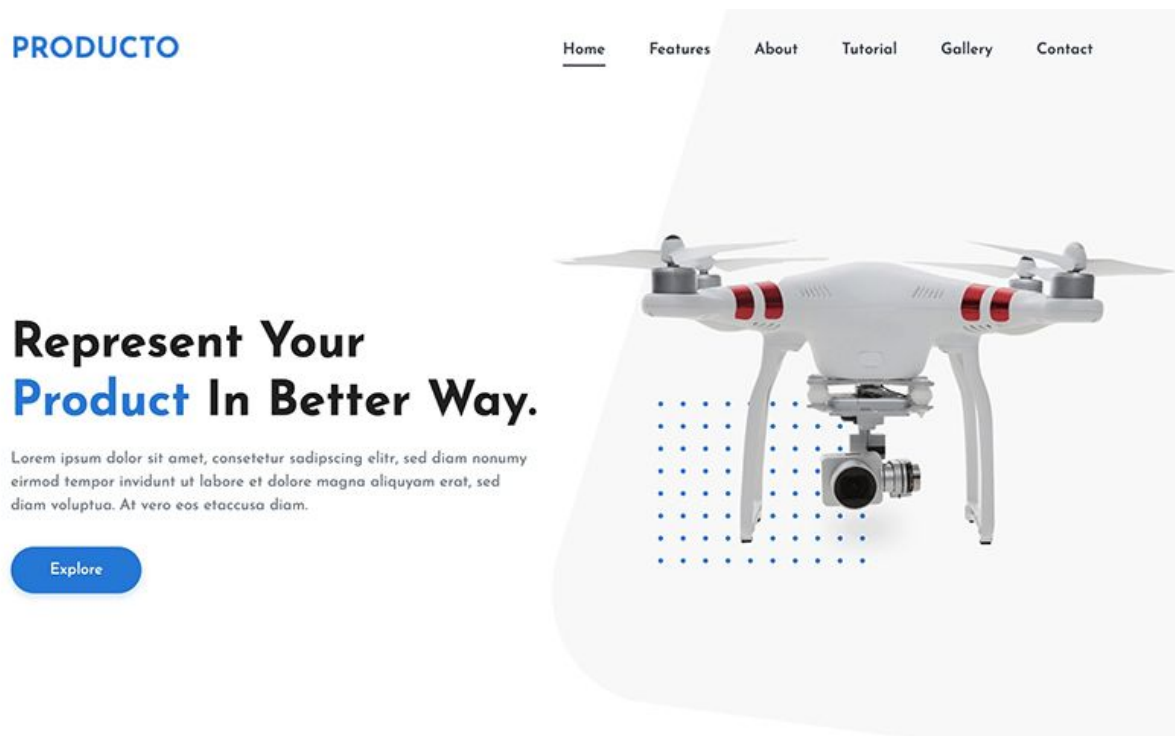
PRODUCTO

Home Features About Tutorial Gallery Contact

Represent Your Product In Better Way.

Lorem ipsum dolor sit amet, consetetur sadipscing elitr, sed diam nonumy eirmod tempor invidunt ut labore et dolore magna aliquyam erat, sed diam voluptua. At vero eos etaccusa diam.

Explore